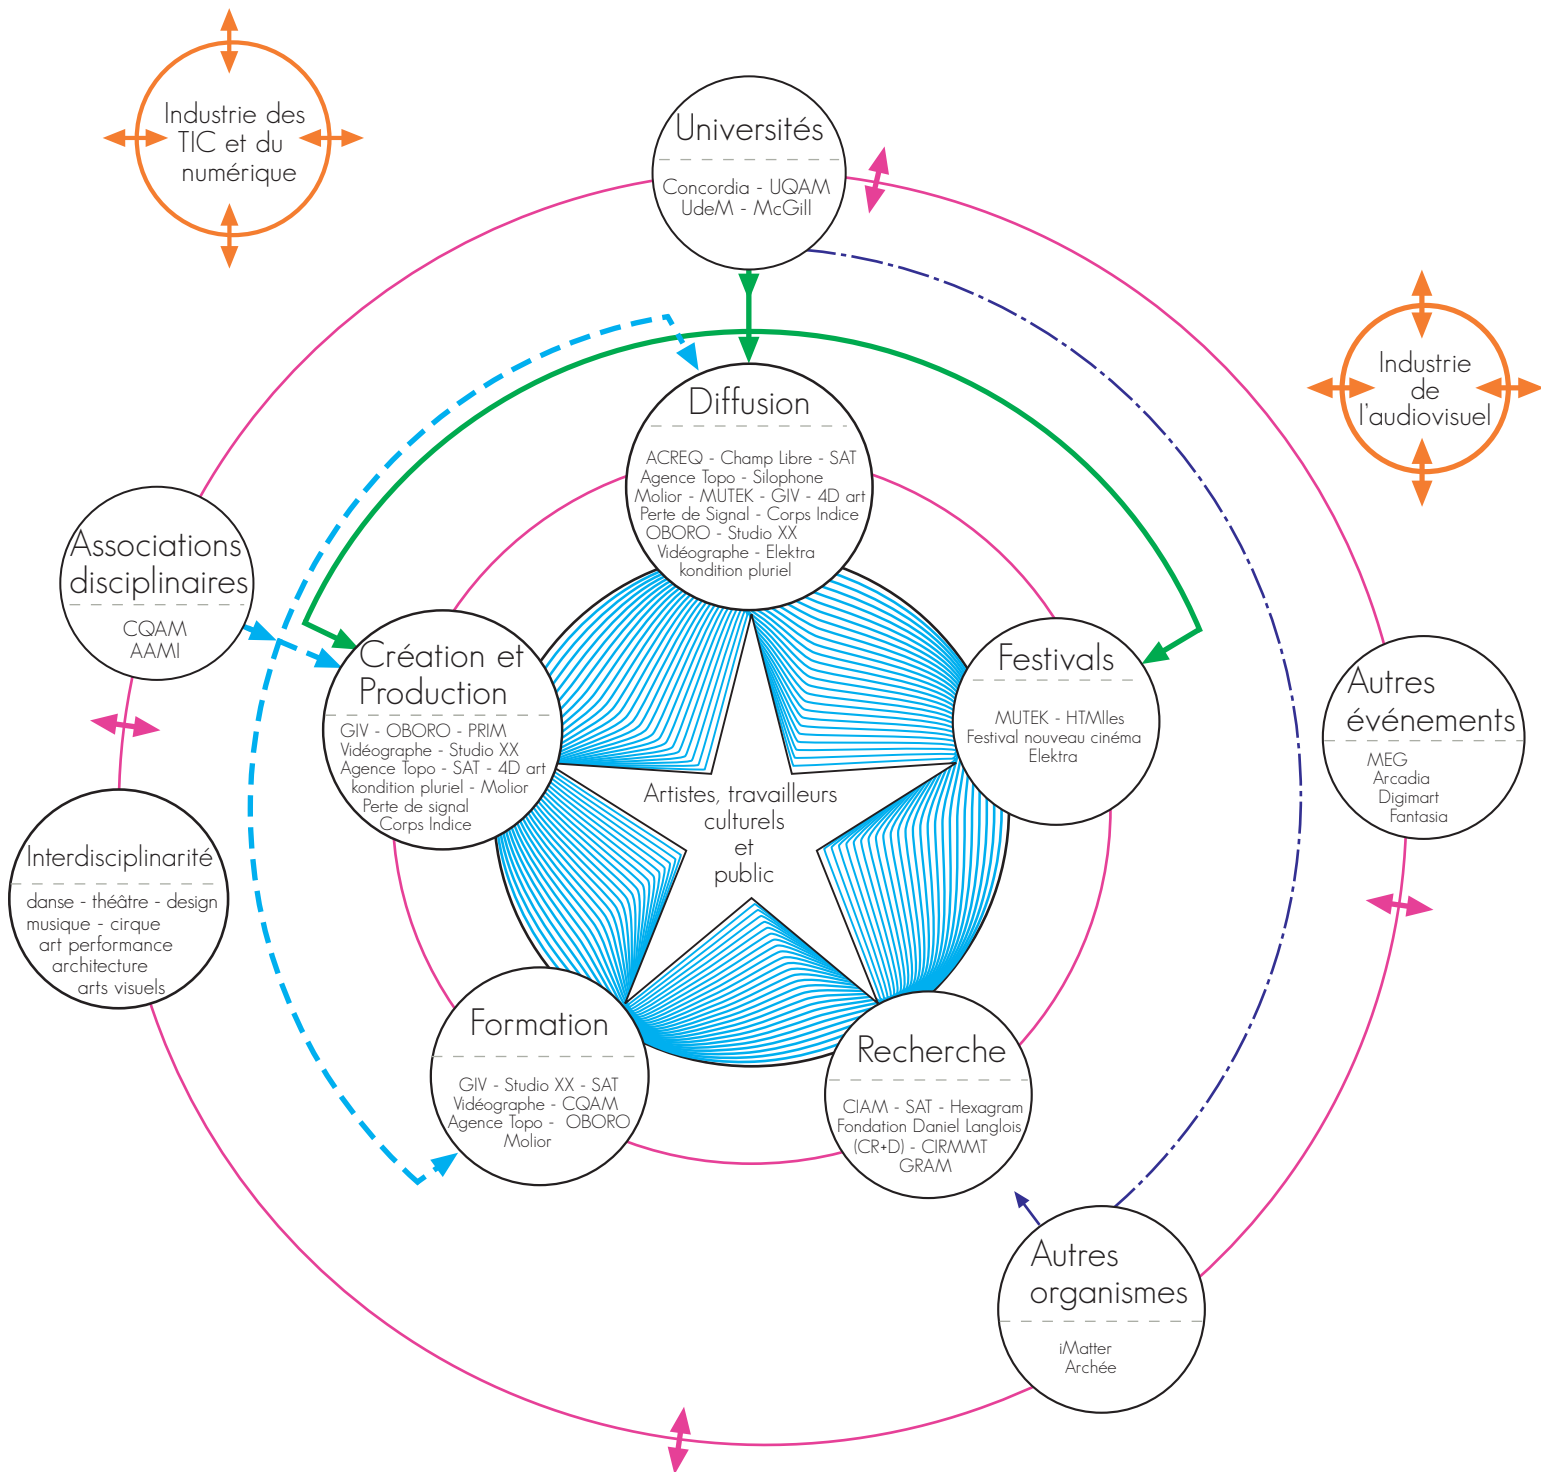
Industrie des TIC et du numérique

Universités

Concordia - UQAM
UdeM - McGill

Industrie de l'audiovisuel

Diffusion

ACREQ - Champ Libre - SAT
Agence Topo - Silophone
Molior - MUTEK - GIV - 4D art
Perte de Signal - Corps Indice
OBORO - Studio XX
Vidéographe - Elektra
kondition pluriel

Associations disciplinaires

CQAM
AAMI

Création et Production

GIV - OBORO - PRIM
Vidéographe - Studio XX
Agence Topo - SAT - 4D art
kondition pluriel - Molior
Perte de signal
Corps Indice

Festivals

MUTEK - HTMlles
Festival nouveau cinéma
Elektra

Autres événements

MEG
Arcadia
Digimart
Fantasia

Artistes, travailleurs culturels et public

Interdisciplinarité

danse - théâtre - design
musique - cirque
art performance
architecture
arts visuels

Formation

GIV - Studio XX - SAT
Vidéographe - CQAM
Agence Topo - OBORO
Molior

Recherche

CIAM - SAT - Hexagram
Fondation Daniel Langlois
(CR+D) - CIRMMT
GRAM

Autres organismes

iMatter
Archée